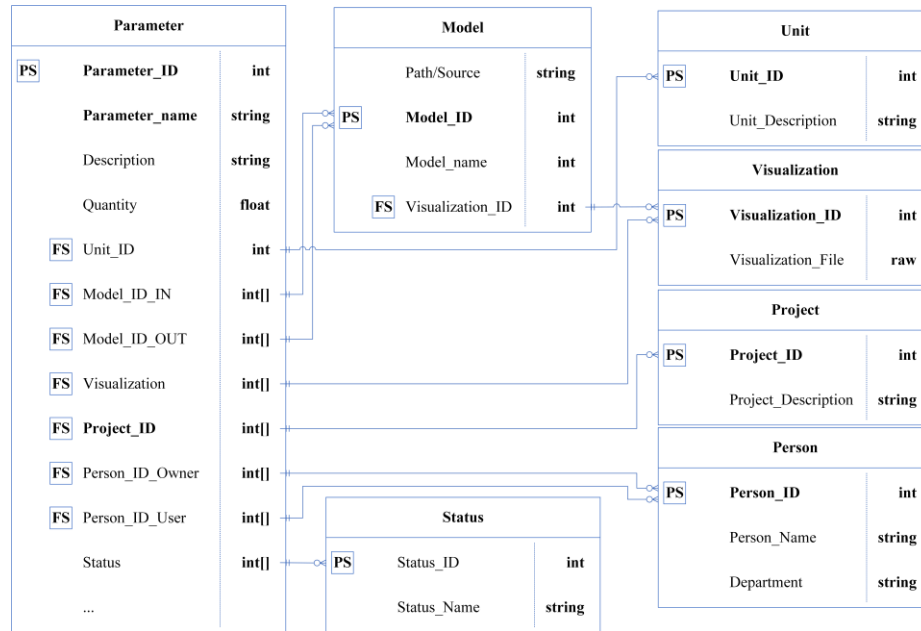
Parameter

| | | |
|---|---|---|
| PS | Parameter_ID | int |
| | Parameter_name | string |
| | Description | string |
| | Quantity | float |
| FS | Unit_ID | int |
| FS | Model_ID_IN | int[] |
| FS | Model_ID_OUT | int[] |
| FS | Visualization | int[] |
| FS | Project_ID | int[] |
| FS | Person_ID_Owner | int[] |
| FS | Person_ID_User | int[] |
| | Status | int[] |
| | ... | |

Model

| | | |
|---|---|---|
| | Path/Source | string |
| PS | Model_ID | int |
| | Model_name | int |
| FS | Visualization_ID | int |

Unit

| | | |
|---|---|---|
| PS | Unit_ID | int |
| | Unit_Description | string |

Visualization

| | | |
|---|---|---|
| PS | Visualization_ID | int |
| | Visualization_File | raw |

Project

| | | |
|---|---|---|
| PS | Project_ID | int |
| | Project_Description | string |

Person

| | | |
|---|---|---|
| PS | Person_ID | int |
| | Person_Name | string |
| | Department | string |

Status

| | | |
|---|---|---|
| PS | Status_ID | int |
| | Status_Name | string |